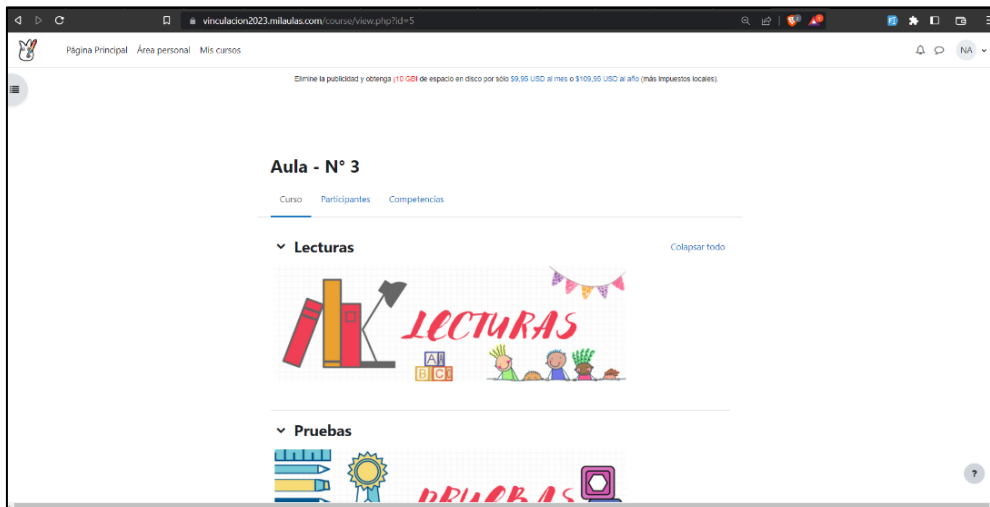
vinculacion2023.milaulas.com/course/view.php?id=5

Página Principal Área personal Mis cursos

NA

Elimine la publicidad y obtenga (10 GB) de espacio en disco por sólo $9,95 USD al mes o $109,95 USD al año (más impuestos locales).

Aula - N° 3

Curso Participantes Competencias

Lecturas

Colapsar todo

LECTURAS

A B C

Pruebas

PRUEBAS

?